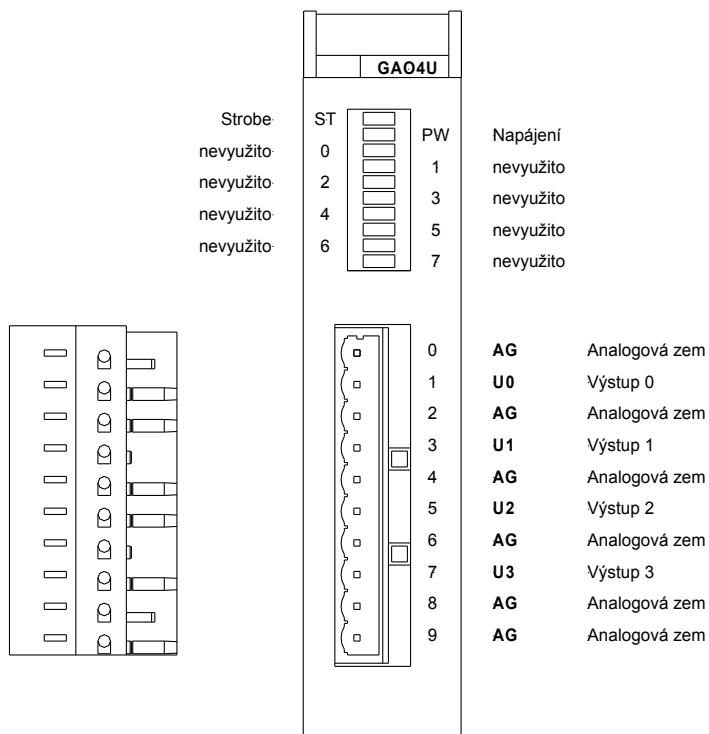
GAO4U

Strobe
nevyužito
nevyužito
nevyužito
nevyužito

ST
0
2
4
6

PW
1
3
5
7

Napájení
nevyužito
nevyužito
nevyužito
nevyužito

| | | |
|---|---|---|
| 0 | **AG** | Analogová zem |
| 1 | **U0** | Výstup 0 |
| 2 | **AG** | Analogová zem |
| 3 | **U1** | Výstup 1 |
| 4 | **AG** | Analogová zem |
| 5 | **U2** | Výstup 2 |
| 6 | **AG** | Analogová zem |
| 7 | **U3** | Výstup 3 |
| 8 | **AG** | Analogová zem |
| 9 | **AG** | Analogová zem |